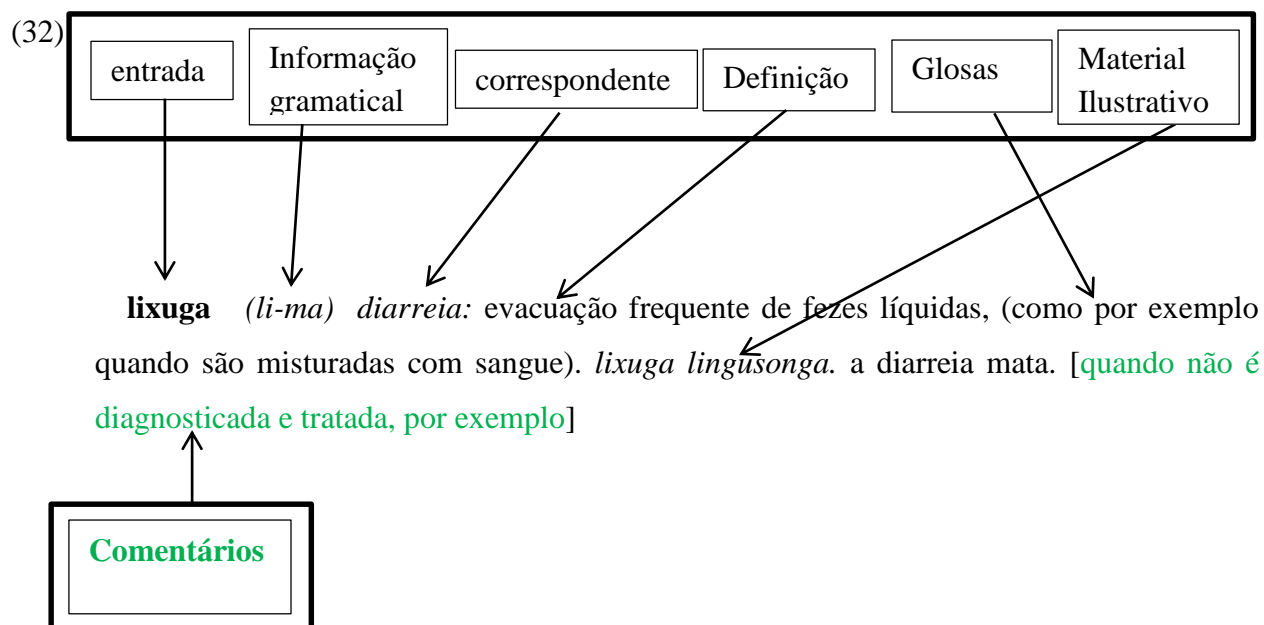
(32)

entrada

Informação gramatical

correspondente

Definição

Glosas

Material Ilustrativo

**lixuga** *(li-ma)* *diarreia:* evacuação frequente de fezes líquidas, (como por exemplo quando são misturadas com sangue). *lixuga lingusonga.* a diarreia mata. [quando não é diagnosticada e tratada, por exemplo]

**Comentários**